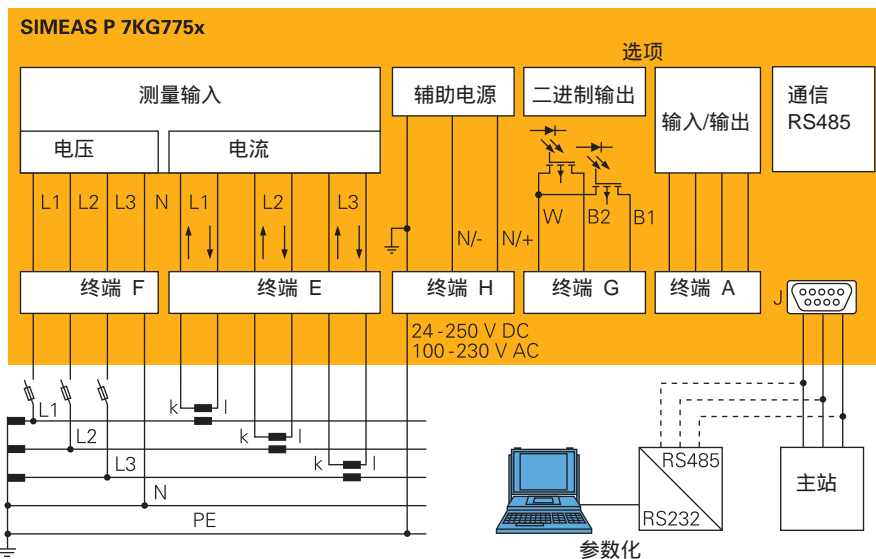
SIMEAS P 7KG775x

选项

测量输入

电压

电流

L1 L2 L3 N

L1 L2 L3

辅助电源

N/- N/+

二进制输出

W B2 B1

输入/输出

通信 RS485

终端 F

终端 E

终端 H

终端 G

终端 A

J

24-250 V DC
100-230 V AC

L1

L2

L3

N

PE

k l

k l

k l

RS485

RS232

主站

参数化